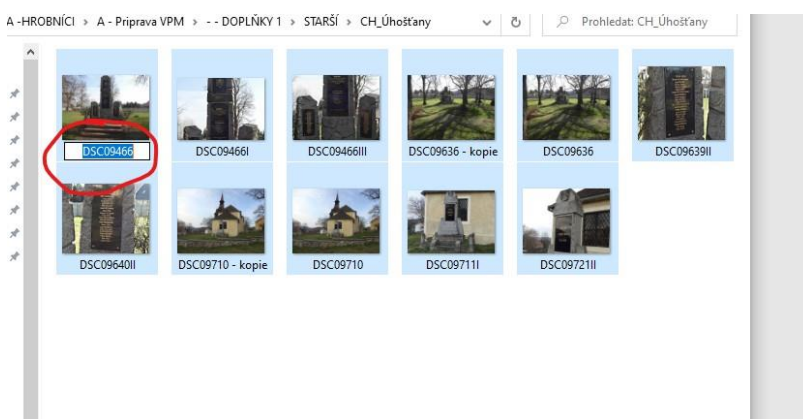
A -HROBNÍCI › A - Priprava VPM › - - DOPLŇKY 1 › STARŠÍ › CH_Úhošťany

Prohledat: CH_Úhošťany

DSC09466
DSC09466I
DSC09466III
DSC09636 - kopie
DSC09636
DSC09639II
DSC09640II
DSC09710 - kopie
DSC09710
DSC09711I
DSC09721II